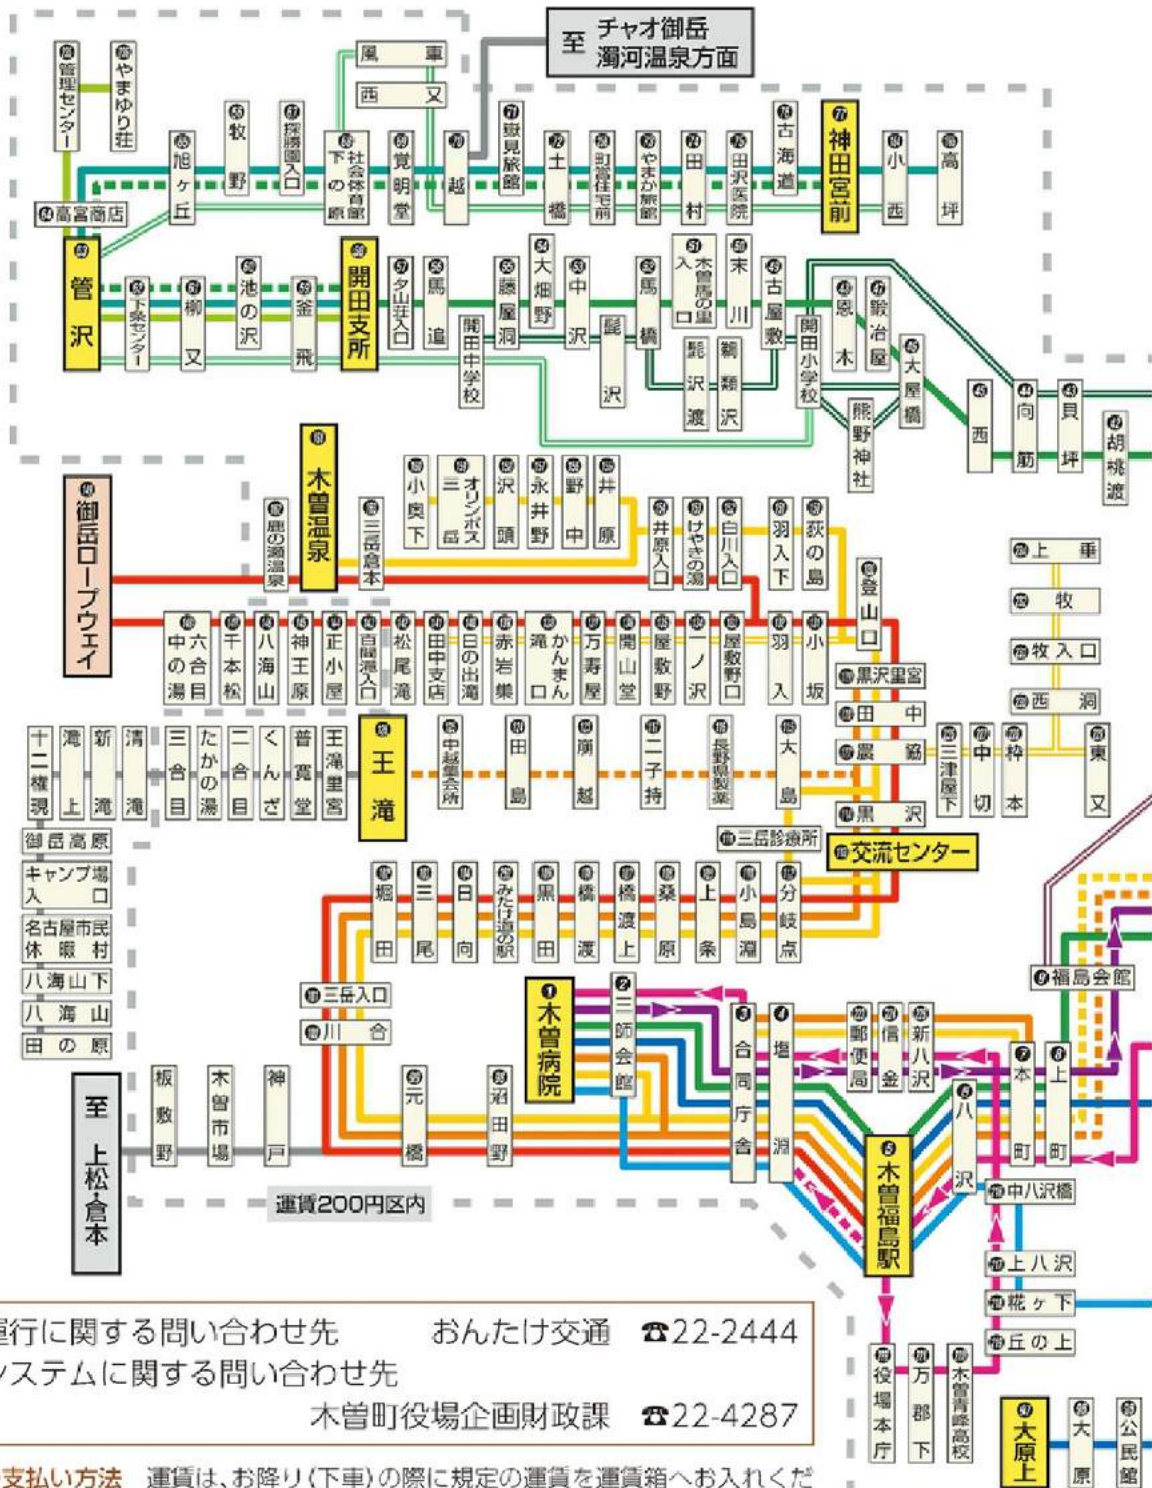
至 チャオ御岳 濁河温泉方面

管理センター
やまゆり荘
風車
西又
旭ヶ丘
牧野
探勝園入口
社会体育館下の原
覚明堂
越
寮見旅館
土橋
町営住宅前
やまか旅館
田村
田沢医院
古海道
神田宮前
小西
高坪
高宮商店
管沢
下条センター
柳又
池の沢
釜飛
開田支所
夕山荘入口
馬追
藤屋洞
大畑野
中沢
馬橋
木曽馬の里入口
末川
古屋敷
恩木
鍛冶屋
大屋橋
西
向筋
貝坪
胡桃渡
開田中学校
髭沢
髭沢渡
瀬沢
鞘沢
開田小学校
熊野神社

御岳ロープウェイ
鹿の瀬温泉
木曽温泉
三岳倉本
小奥下
オリンポス三岳
沢頭
永井野
野中
井原
井原入口
けやきの湯
白川入口
羽入下
荻の島
登山口
中六合の湯目
千本松
八海山
神王原
正小屋
百間滝入口
松尾滝
田中支店
日の出滝
赤岩巣
かんまん滝口
万寿屋
開山堂
屋敷野
一ノ沢
屋敷野口
羽入
小坂
黒沢里宮
田中
巖鍋
黒沢
上垂
牧
牧入口
西洞
三津屋下
中切
枠本
東又
十二権現
滝上
新滝
清滝
三合目
たかの湯
二合目
くんざ
普寛堂
王滝里宮
王滝
中越集会所
田島
崩越
二子持
長野県製薬
大島
三岳診療所
交流センター
御岳高原
キャンプ場入口
名古屋市民休暇村
八海山下
八海山
田の原
堀田
三尾
日向
みたけ道の駅
黒田
橋渡
橋渡上
桑原
上条
小島淵
分岐点
三岳入口
川合
福島会館
木曽病院
三師会館
合同庁舎
塩渕
郵便局
信金
新八沢
本町
上町
至 上松・倉本
板敷野
木曽市場
神戸
元橋
沼田野
八沢
木曽福島駅
中八沢橋
上八沢
花ヶ下
丘の上
運賃200円区内
役場本庁
万郡下
木曽青峰高校
大原上
大原
公民館

運行に関する問い合わせ先 おんたけ交通 ☎22-2444
システムに関する問い合わせ先 木曽町役場企画財政課 ☎22-4287
支払い方法 運賃は、お降り(下車)の際に規定の運賃を運賃箱へお入れくだ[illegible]